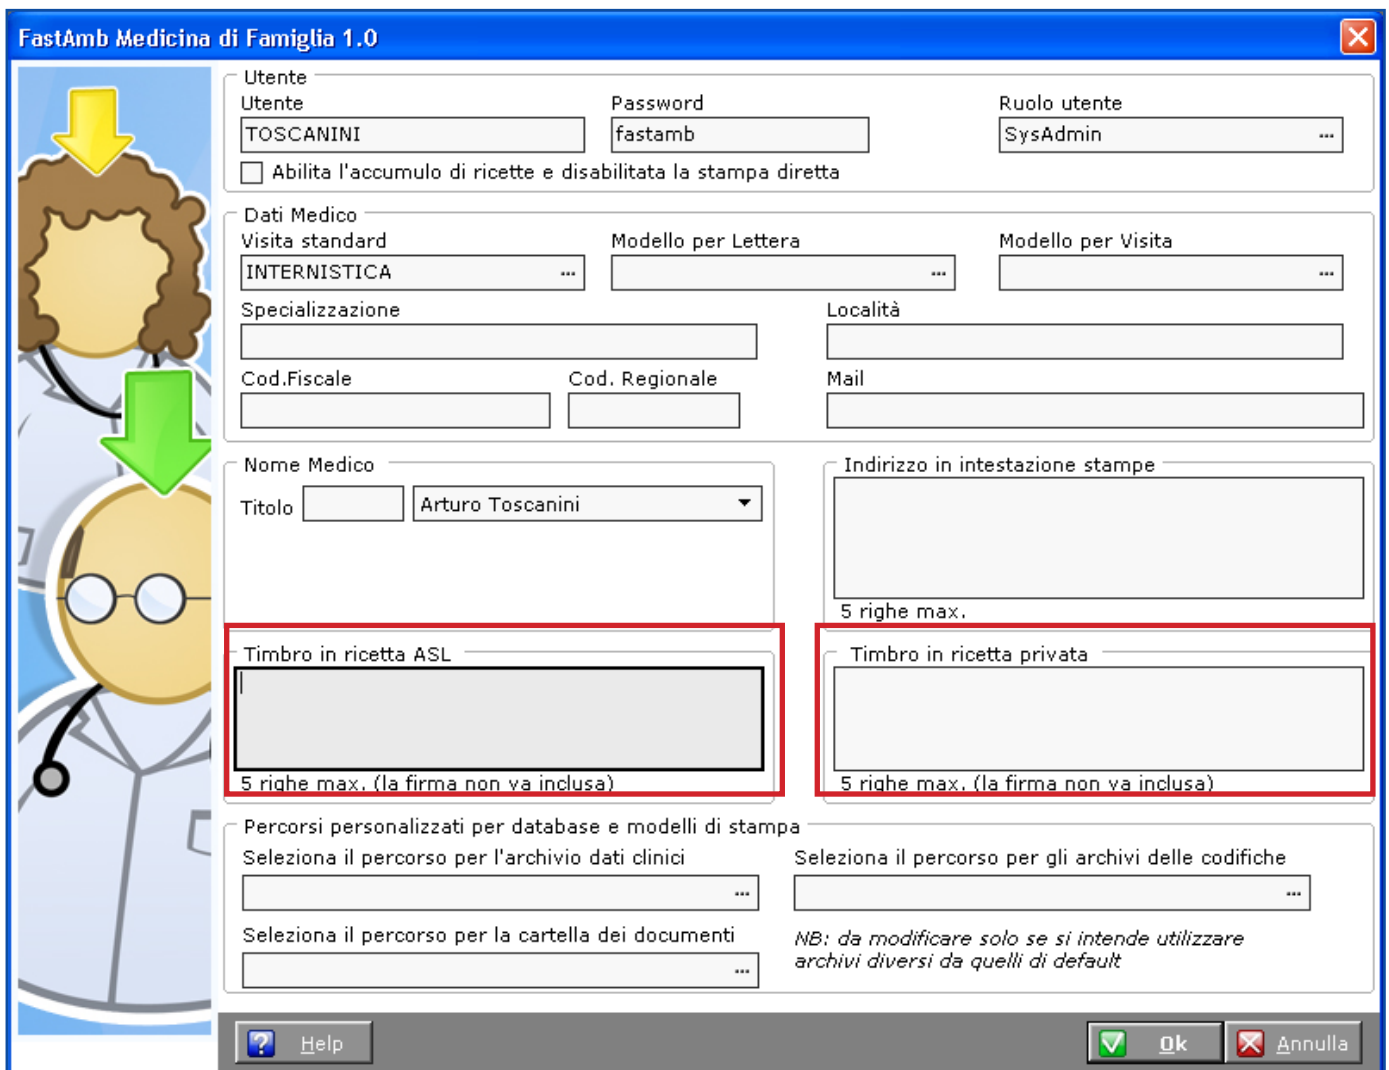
FastAmb Medicina di Famiglia 1.0

Utente
Utente
TOSCANINI
Password
fastamb
Ruolo utente
SysAdmin
Abilita l'accumulo di ricette e disabilitata la stampa diretta

Dati Medico
Visita standard
INTERNISTICA
Modello per Lettera
Modello per Visita
Specializzazione
Località
Cod.Fiscale
Cod. Regionale
Mail

Nome Medico
Titolo
Arturo Toscanini

Indirizzo in intestazione stampe
5 righe max.

Timbro in ricetta ASL
5 righe max. (la firma non va inclusa)

Timbro in ricetta privata
5 righe max. (la firma non va inclusa)

Percorsi personalizzati per database e modelli di stampa
Seleziona il percorso per l'archivio dati clinici
Seleziona il percorso per gli archivi delle codifiche
Seleziona il percorso per la cartella dei documenti
NB: da modificare solo se si intende utilizzare archivi diversi da quelli di default

Help
Ok
Annulla